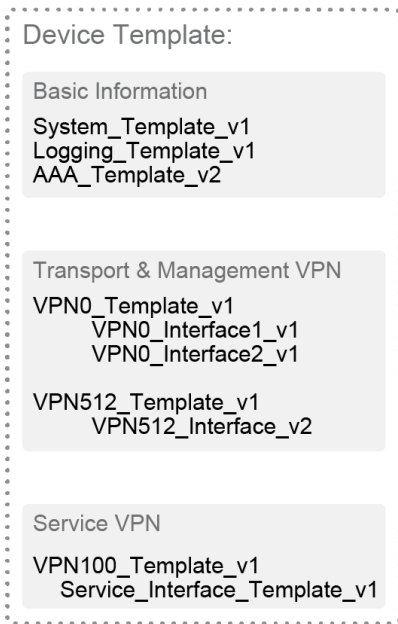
Device Template:

Basic Information

System_Template_v1
Logging_Template_v1
AAA_Template_v2

Transport & Management VPN

VPN0_Template_v1
VPN0_Interface1_v1
VPN0_Interface2_v1

VPN512_Template_v1
VPN512_Interface_v2

Service VPN

VPN100_Template_v1
Service_Interface_Template_v1